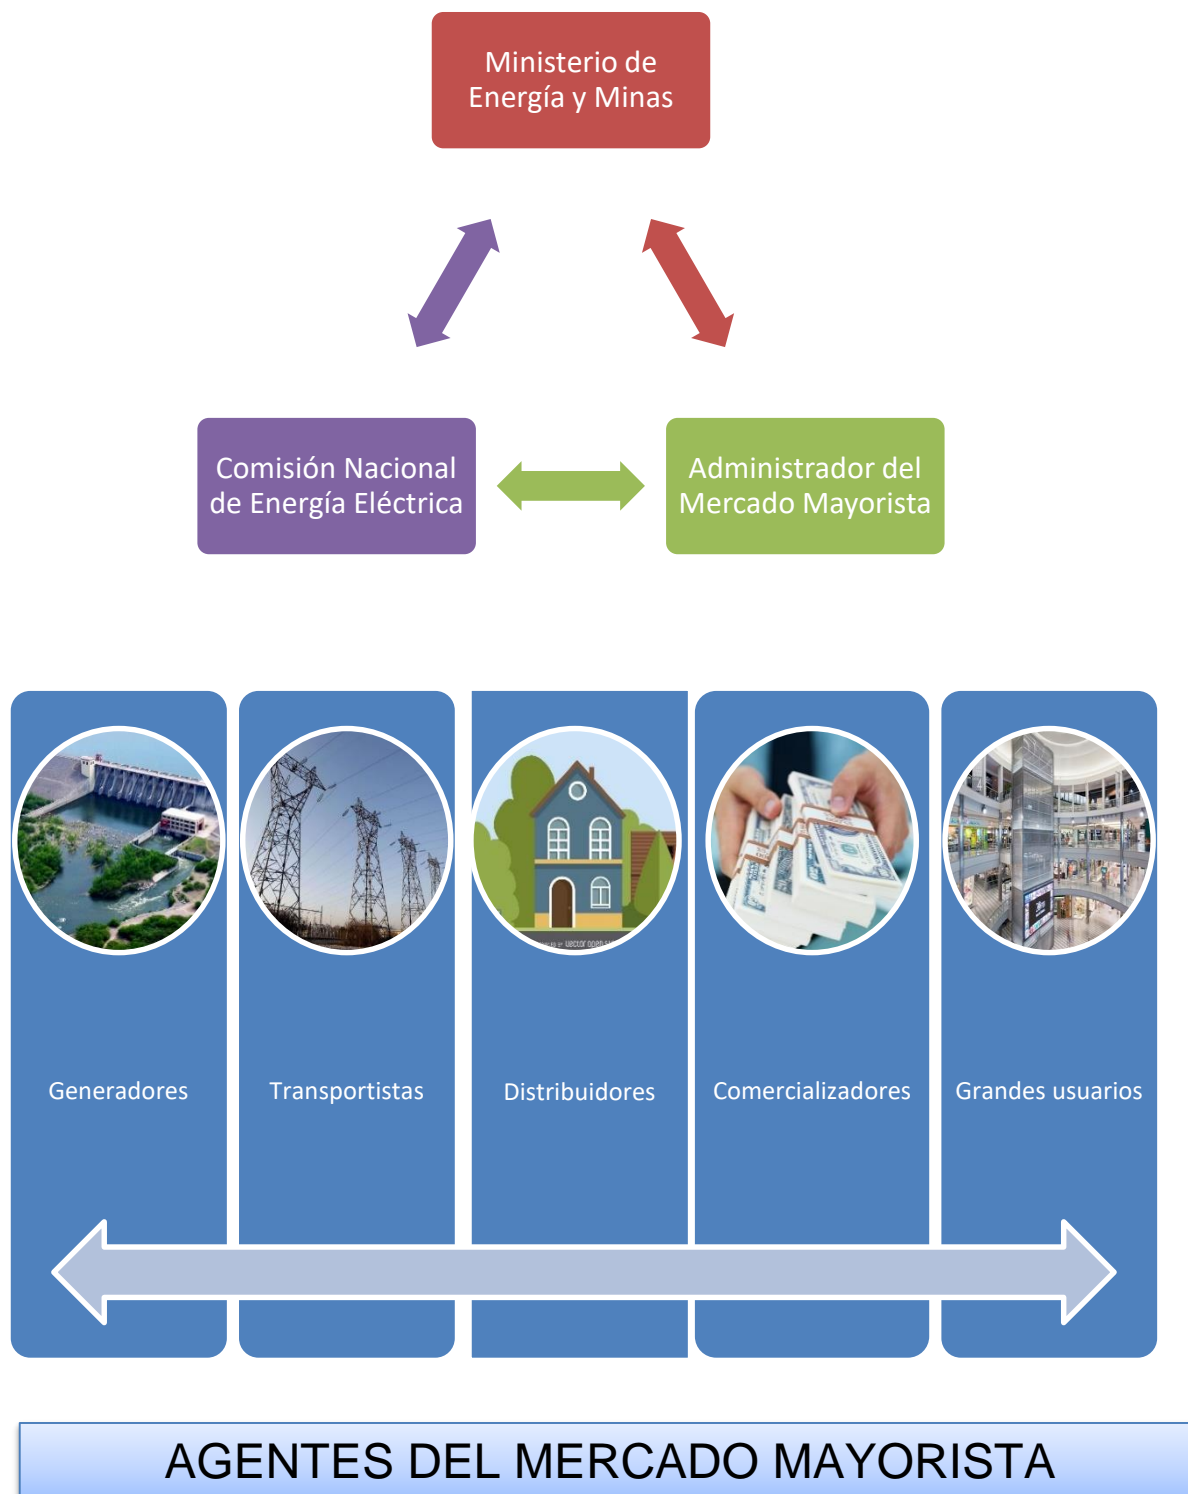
Ministerio de Energía y Minas

Comisión Nacional de Energía Eléctrica

Administrador del Mercado Mayorista

Generadores

Transportistas

Distribuidores

Comercializadores

Grandes usuarios

AGENTES DEL MERCADO MAYORISTA